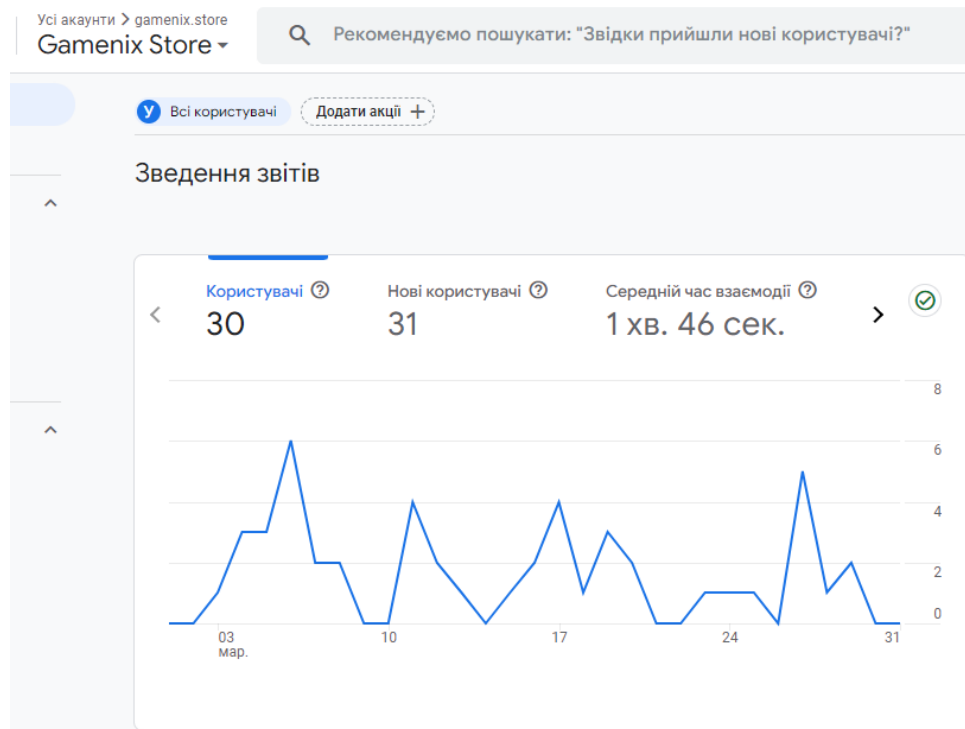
Усі акаунти > gamenix.store
Gamenix Store

Рекомендуємо пошукати: "Звідки прийшли нові користувачі?"

У Всі користувачі
Додати акції +

Зведення звітів

Користувачі
30

Нові користувачі
31

Середній час взаємодії
1 хв. 46 сек.

8
6
4
2
0

03 мар.
10
17
24
31